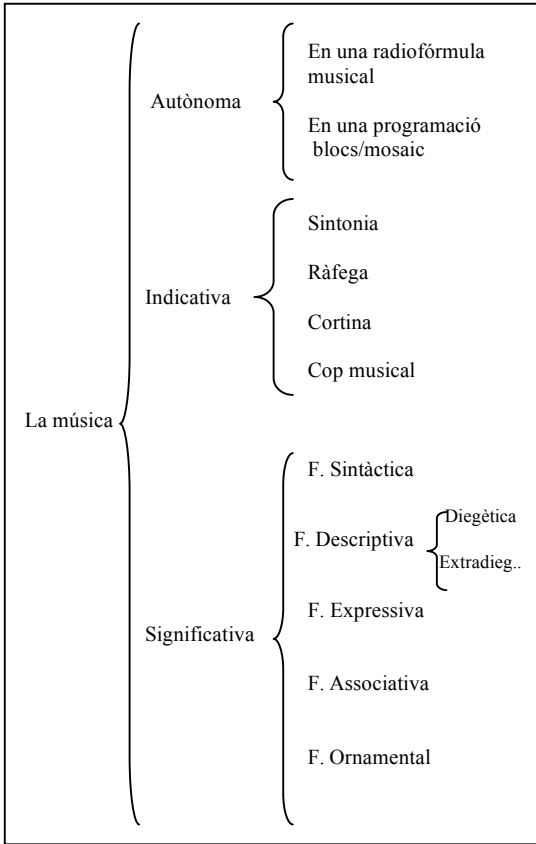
La música

Autònoma

En una radiofórmula musical

En una programació blocs/mosaic

Indicativa

Sintonia

Ràfega

Cortina

Cop musical

Significativa

F. Sintàctica

F. Descriptiva

Diegètica

Extradieg..

F. Expressiva

F. Associativa

F. Ornamental